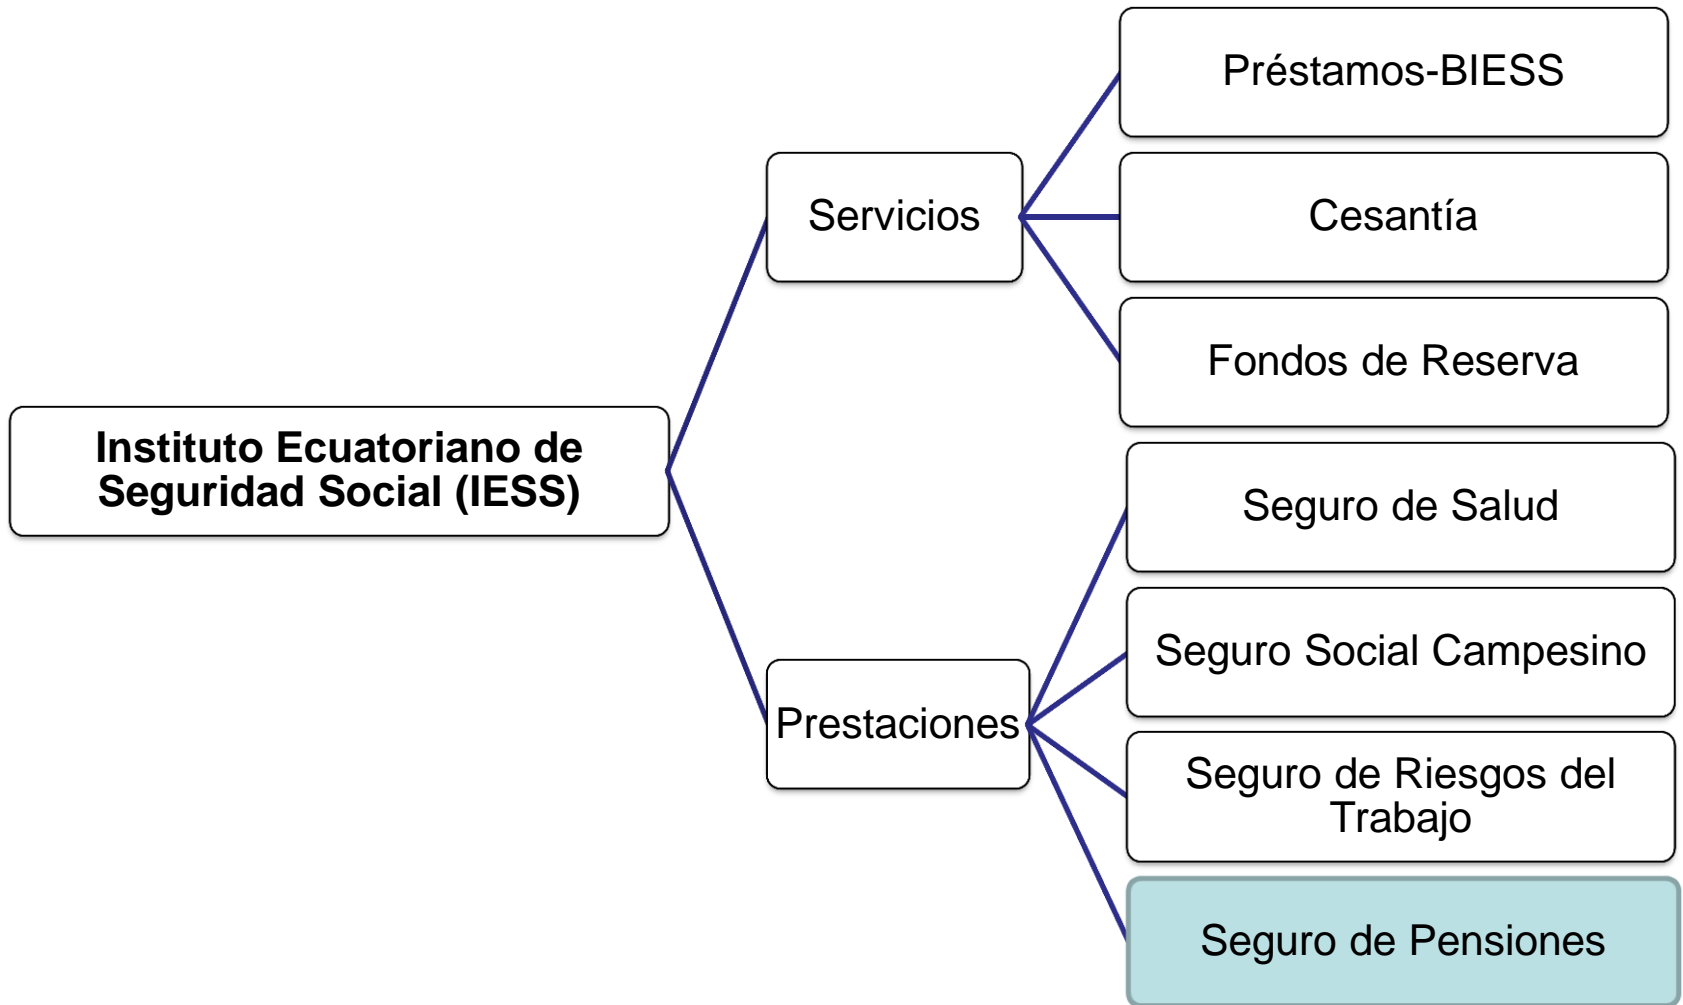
Instituto Ecuatoriano de Seguridad Social (IESS)

Servicios

Préstamos-BIESS

Cesantía

Fondos de Reserva

Prestaciones

Seguro de Salud

Seguro Social Campesino

Seguro de Riesgos del Trabajo

Seguro de Pensiones